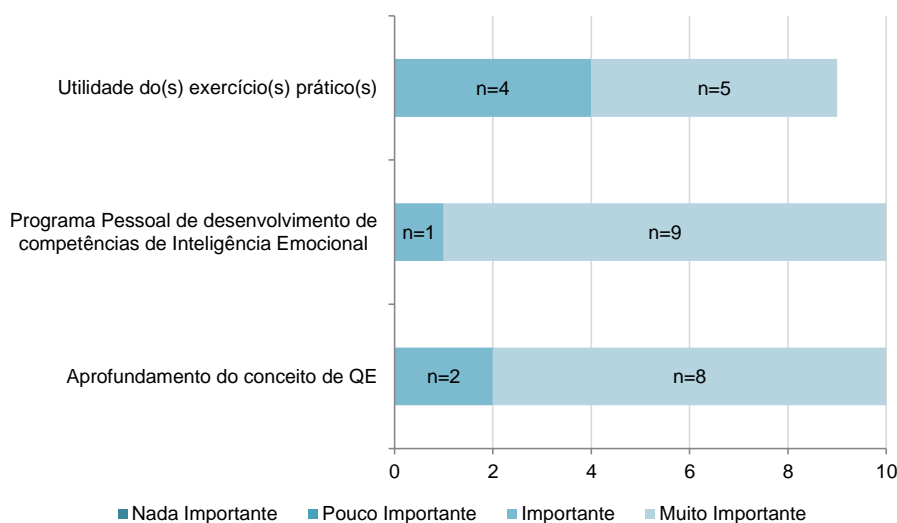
Utilidade do(s) exercício(s) prático(s)

n=4

n=5

Programa Pessoal de desenvolvimento de competências de Inteligência Emocional

n=1

n=9

Aprofundamento do conceito de QE

n=2

n=8

0 2 4 6 8 10

Nada Importante Pouco Importante Importante Muito Importante